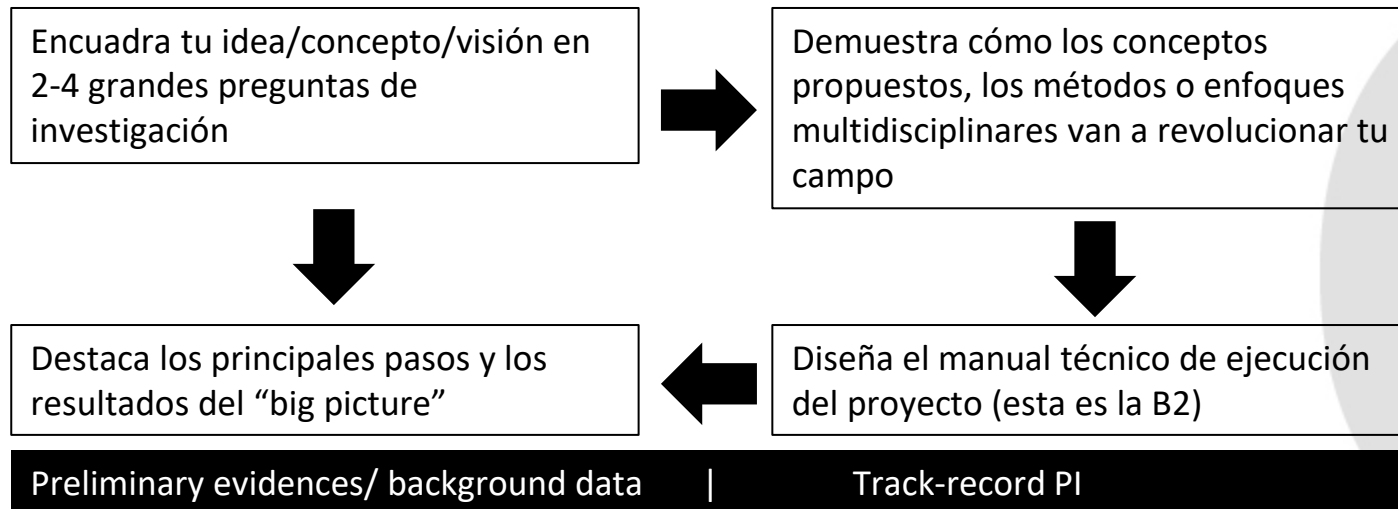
Encuadra tu idea/concepto/visión en 2-4 grandes preguntas de investigación

Demuestra cómo los conceptos propuestos, los métodos o enfoques multidisciplinares van a revolucionar tu campo

Destaca los principales pasos y los resultados del "big picture"

Diseña el manual técnico de ejecución del proyecto (esta es la B2)

Preliminary evidences/ background data | Track-record PI